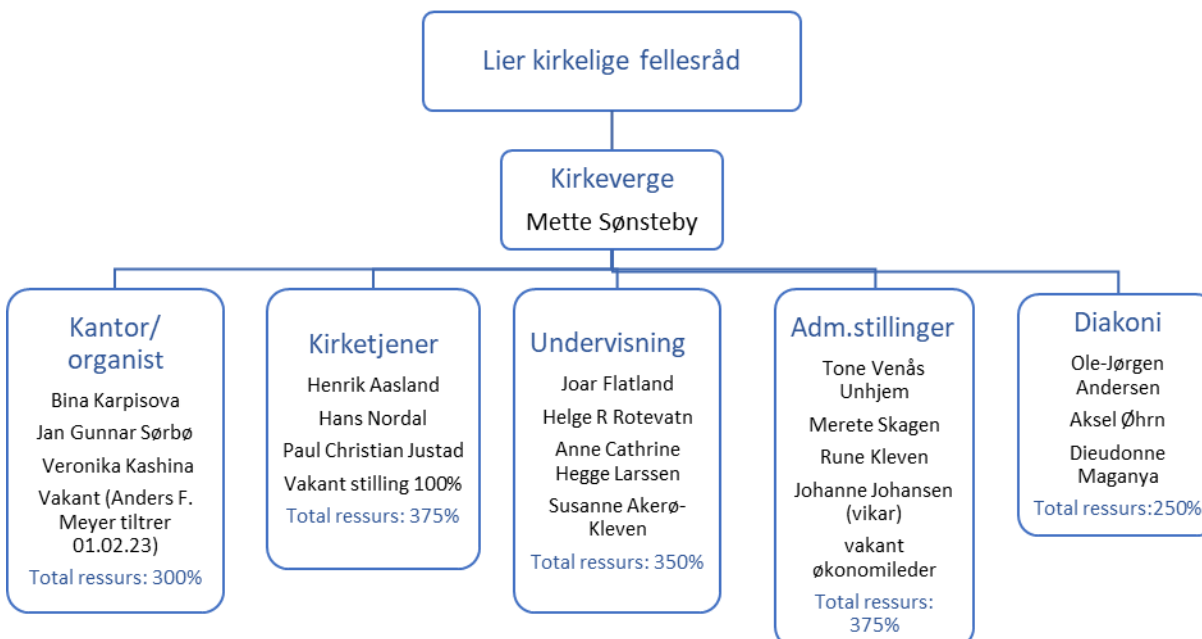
Lier kirkelige fellesråd

Kirkeverge
Mette Sønsteby

Kantor/ organist
Bina Karpisova
Jan Gunnar Sørbø
Veronika Kashina
Vakant (Anders F. Meyer tiltrer 01.02.23)
Total ressurs: 300%

Kirketjener
Henrik Aasland
Hans Nordal
Paul Christian Justad
Vakant stilling 100%
Total ressurs: 375%

Undervisning
Joar Flatland
Helge R Rotevatn
Anne Cathrine Hegge Larssen
Susanne Akerø-Kleven
Total ressurs: 350%

Adm.stillinger
Tone Venås Unhjem
Merete Skagen
Rune Kleven
Johanne Johansen (vikar)
vakant økonomileder
Total ressurs: 375%

Diakoni
Ole-Jørgen Andersen
Aksel Øhrn
Dieudonne Maganya
Total ressurs:250%